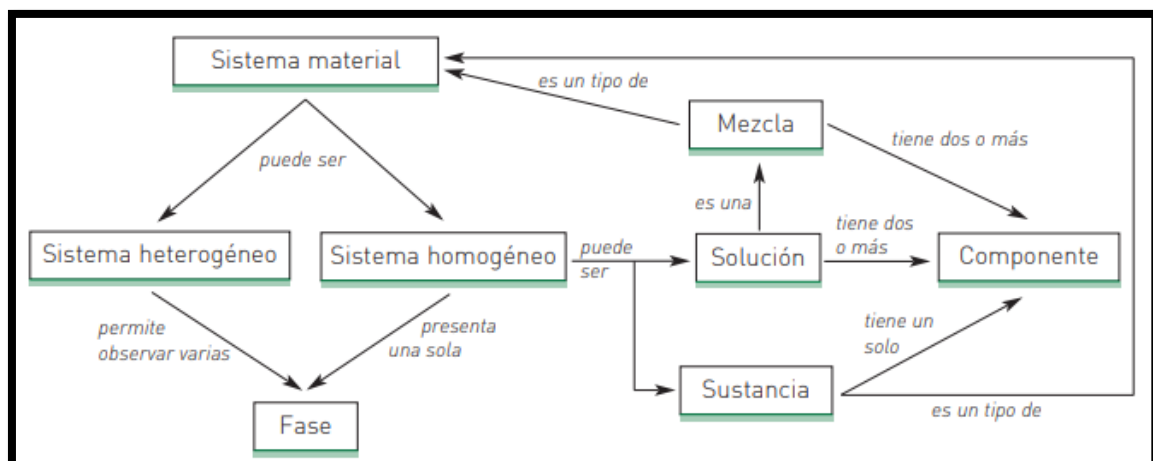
Sistema material

es un tipo de

Mezcla

tiene dos o más

puede ser

es una

Sistema heterogéneo

Sistema homogéneo

puede ser

Solución

tiene dos o más

Componente

permite observar varias

presenta una sola

tiene un solo

Sustancia

Fase

es un tipo de